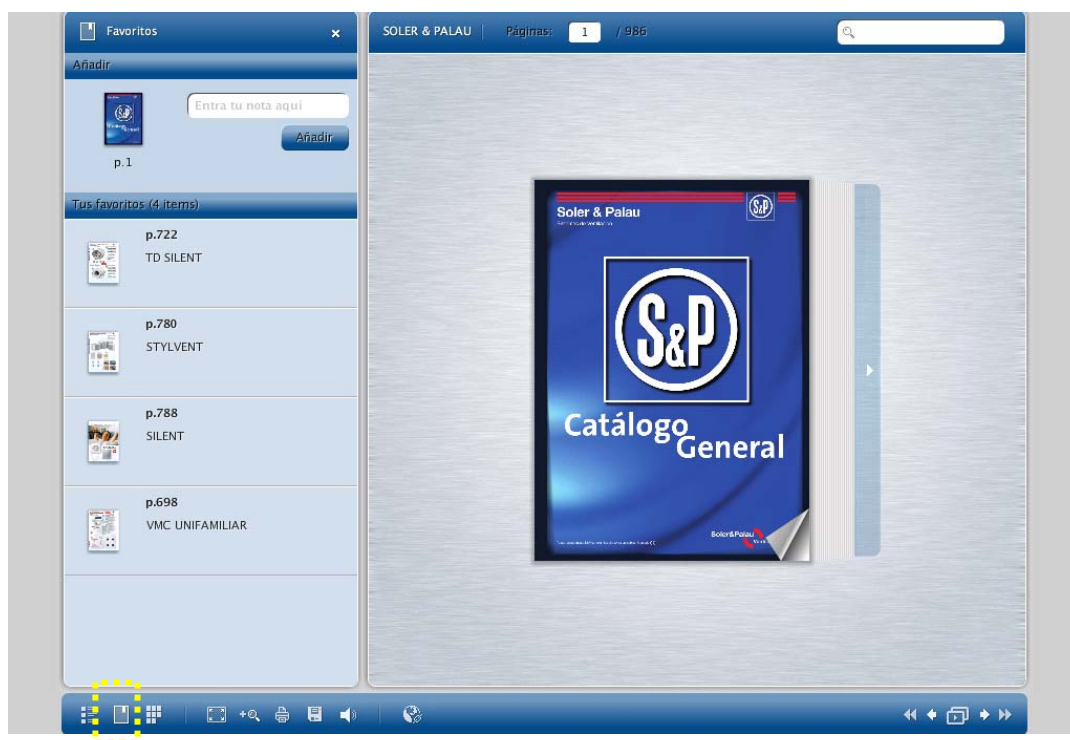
Favoritos

Añadir

Entra tu nota aquí

Añadir

p.1

Tus favoritos (4 items)

p.722
TD SILENT

p.780
STYLVENT

p.788
SILENT

p.698
VMC UNIFAMILIAR

SOLER & PALAU

Páginas: 1 / 986

Soler & Palau

S&P

S&P

Catálogo General

Soler&Palau

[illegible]